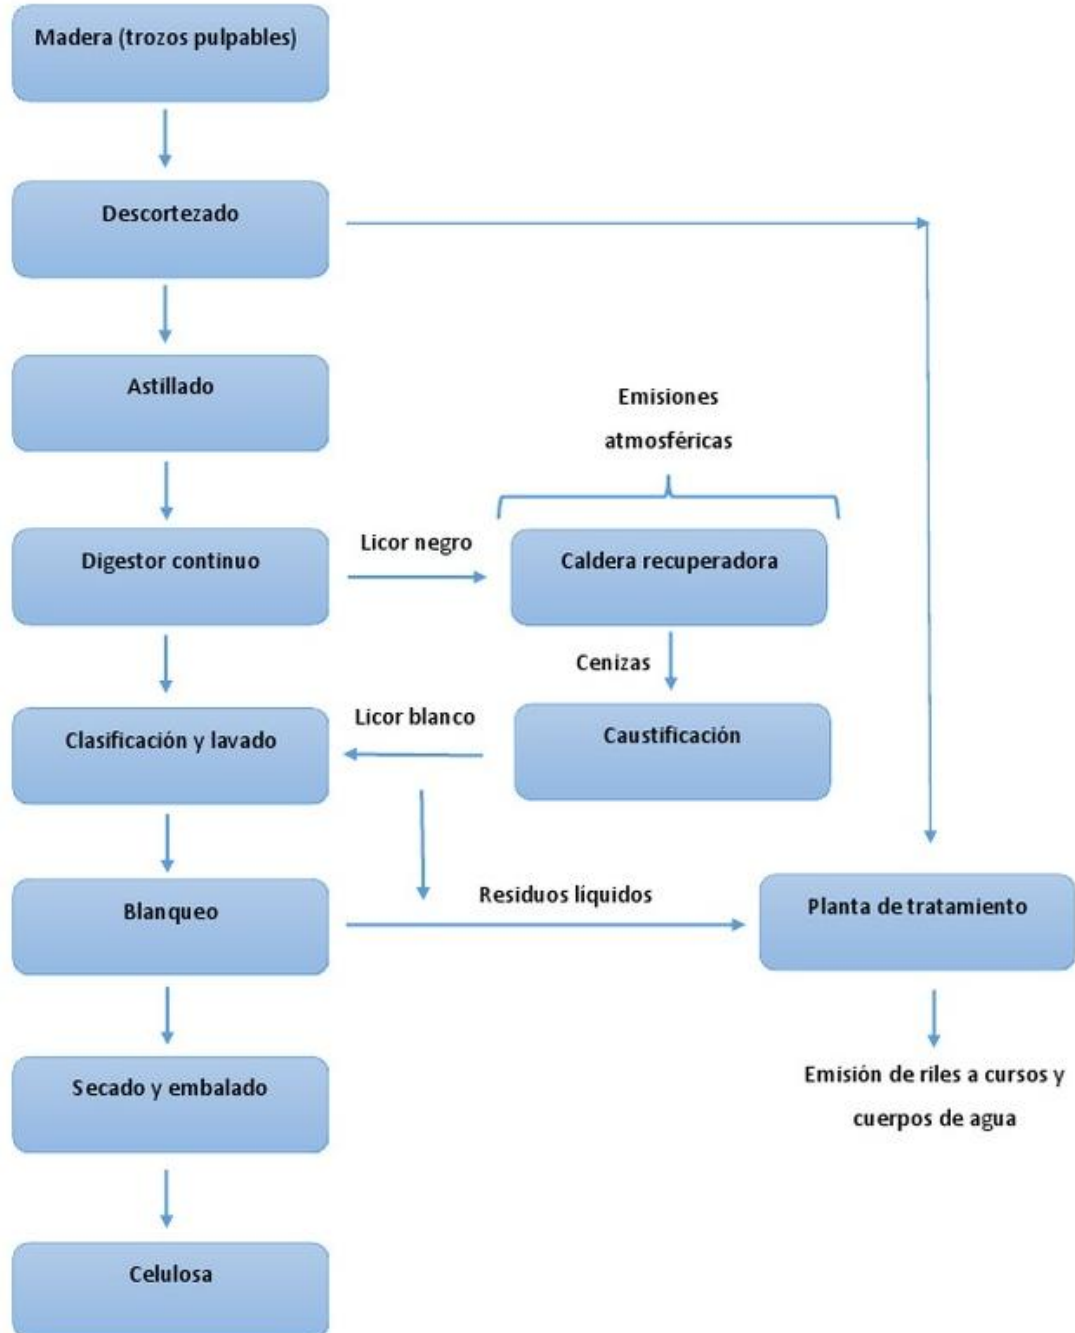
Madera (trozos pulpables)

Descortezado

Astillado

Emisiones atmosféricas

Digestor continuo

Licor negro

Caldera recuperadora

Cenizas

Clasificación y lavado

Licor blanco

Caustificación

Blanqueo

Residuos líquidos

Planta de tratamiento

Secado y embalado

Emisión de riles a cursos y cuerpos de agua

Celulosa